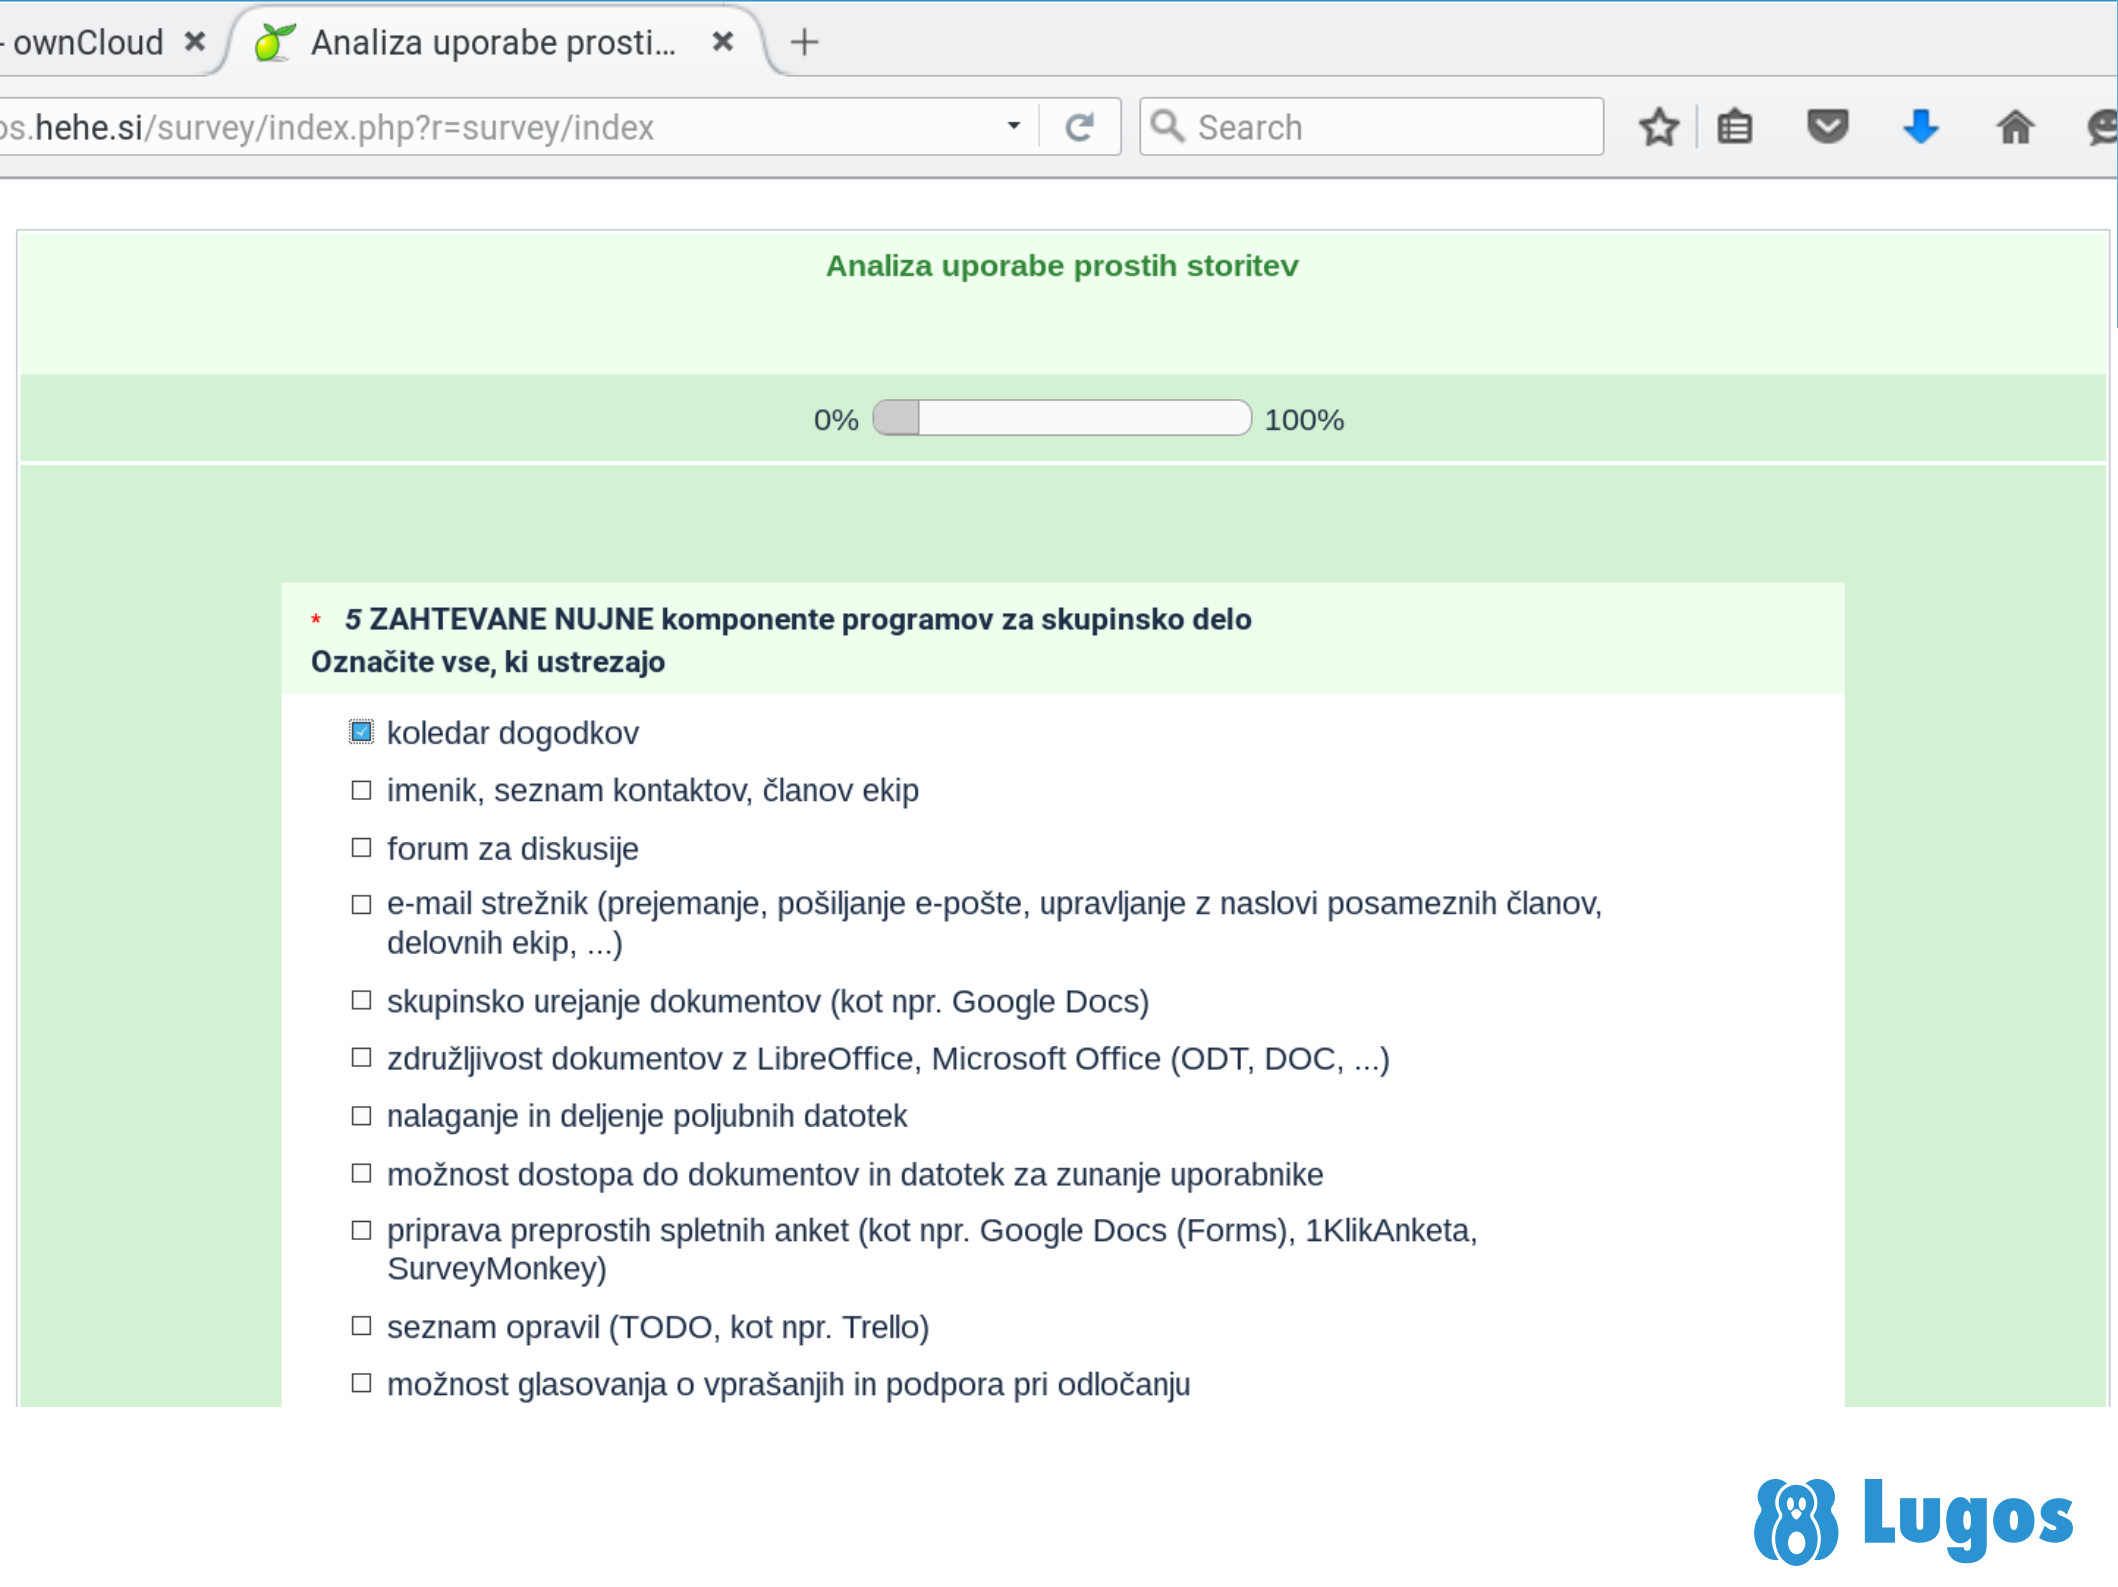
- ownCloud ✖ Analiza uporabe prosti... ✖ +

os.hehe.si/survey/index.php?r=survey/index

Search

Analiza uporabe prostih storitev

0% 100%

* 5 ZAHTEVANE NUJNE komponente programov za skupinsko delo
Označite vse, ki ustrezajo

koledar dogodkov

imenik, seznam kontaktov, članov ekip

forum za diskusije

e-mail strežnik (prejemanje, pošiljanje e-pošte, upravljanje z naslovi posameznih članov, delovnih ekip, ...)

skupinsko urejanje dokumentov (kot npr. Google Docs)

združljivost dokumentov z LibreOffice, Microsoft Office (ODT, DOC, ...)

nalaganje in deljenje poljubnih datotek

možnost dostopa do dokumentov in datotek za zunanje uporabnike

priprava preprostih spletnih anket (kot npr. Google Docs (Forms), 1KlikAnketa, SurveyMonkey)

seznam opravil (TODO, kot npr. Trello)

možnost glasovanja o vprašanjih in podpora pri odločanju

Lugos